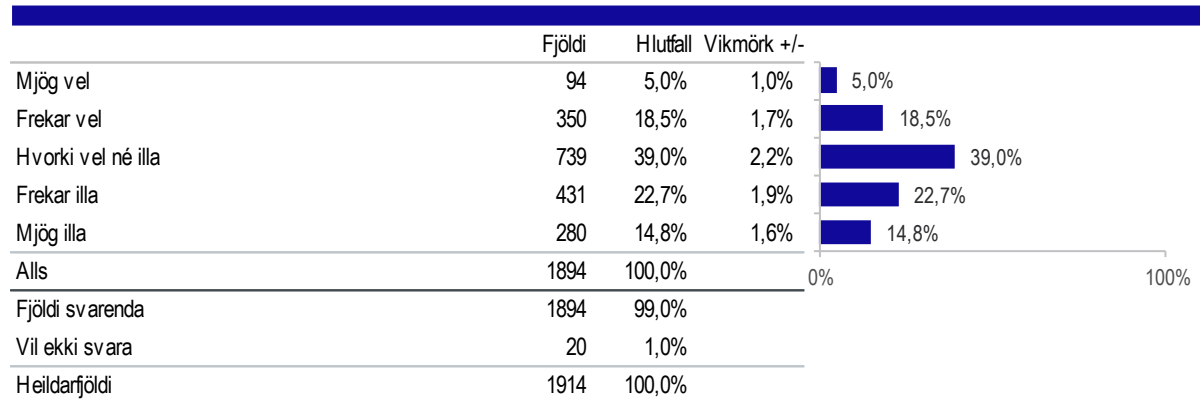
|  | Fjöldi | Hlutfall | Vikmörk +/- |
|---|---|---|---|
| Mjög vel | 94 | 5,0% | 1,0% |
| Frekar vel | 350 | 18,5% | 1,7% |
| Hvorki vel né illa | 739 | 39,0% | 2,2% |
| Frekar illa | 431 | 22,7% | 1,9% |
| Mjög illa | 280 | 14,8% | 1,6% |
| Alls | 1894 | 100,0% |  |
| Fjöldi svarenda | 1894 | 99,0% |  |
| Vil ekki svara | 20 | 1,0% |  |
| Heildarfjöldi | 1914 | 100,0% |  |

5,0%
18,5%
39,0%
22,7%
14,8%
0%
100%